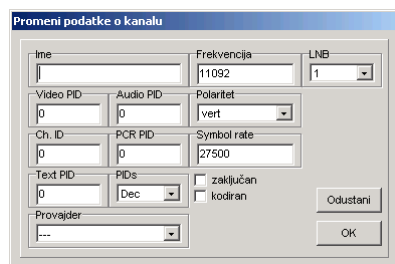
Promeni podatke o kanalu

Ime

Frekvencija
11092

LNB
1

Video PID
0

Audio PID
0

Polaritet
vert

Ch. ID
0

PCR PID
0

Symbol rate
27500

Text PID
0

PIDs
Dec

zaključan
kodiran

Provajder
---

Odustani

OK